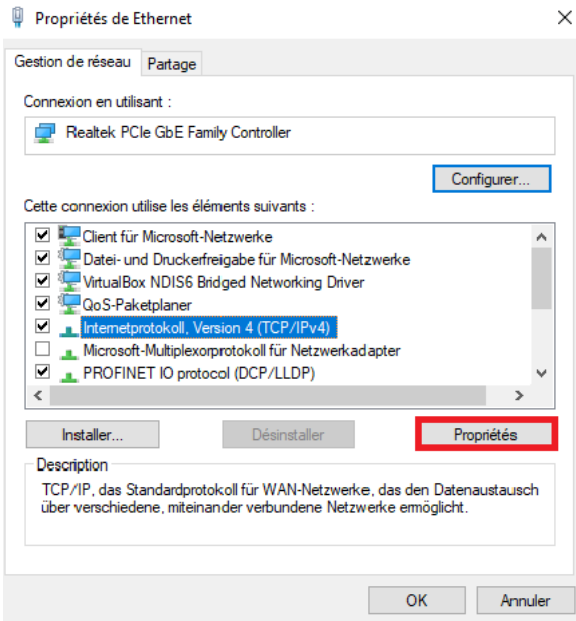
Propriétés de Ethernet

Gestion de réseau
Partage

Connexion en utilisant :

Realtek PCIe GbE Family Controller

Configurer...

Cette connexion utilise les éléments suivants :

Client für Microsoft-Netzwerke
Datei- und Druckerfreigabe für Microsoft-Netzwerke
VirtualBox NDIS6 Bridged Networking Driver
QoS-Paketplaner
Internetprotokoll, Version 4 (TCP/IPv4)
Microsoft-Multiplexorprotokoll für Netzwerkadapter
PROFINET IO protocol (DCP/LLDP)

Installer...
Désinstaller
Propriétés

Description
TCP/IP, das Standardprotokoll für WAN-Netzwerke, das den Datenaustausch über verschiedene, miteinander verbundene Netzwerke ermöglicht.

OK
Annuler